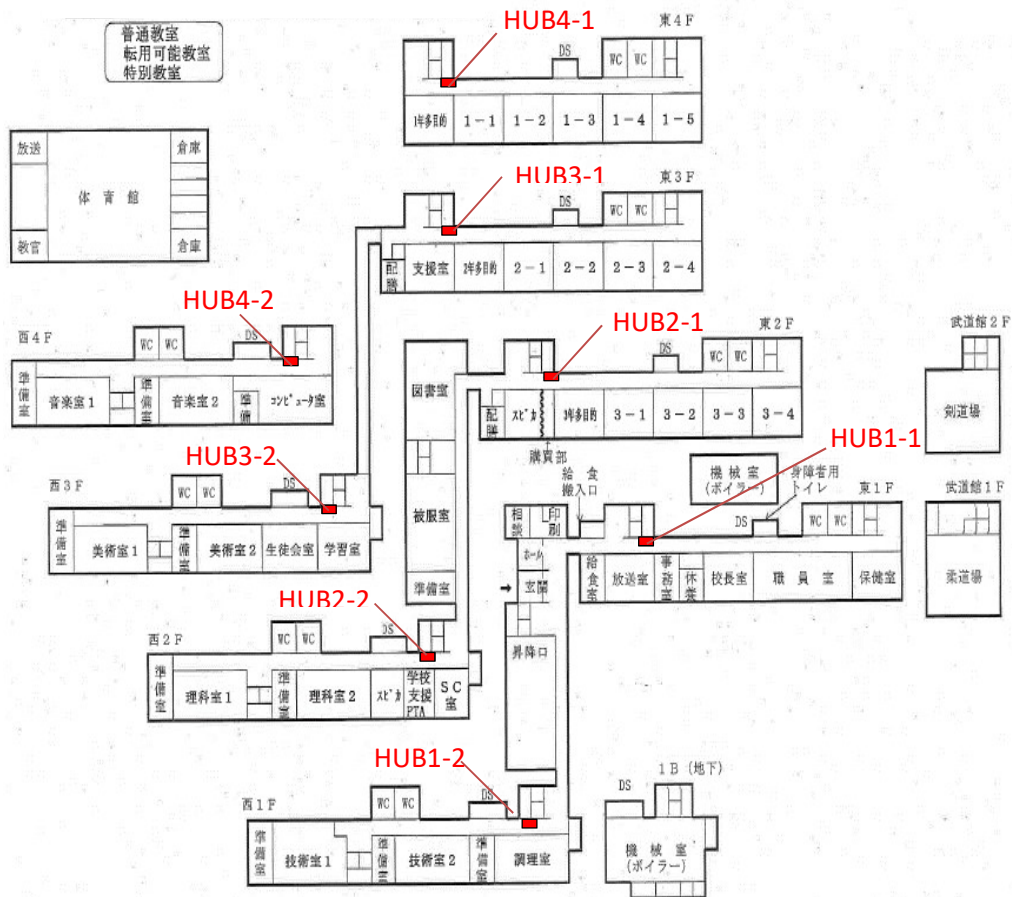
普通教室
転用可能教室
特別教室

放送
倉庫
体育館
教官
倉庫

HUB4-1
東４F
DS
WC WC
1年多目的 1－1 1－2 1－3 1－4 1－5

HUB3-1
東３F
DS
WC WC
配膳 支援室 3年多目的 2－1 2－2 2－3 2－4

HUB4-2
西４F
WC WC
DS
準備室 音楽室１ 準備室 音楽室２ 準備 コンピュータ室

HUB2-1
東２F
DS
WC WC
図書室
配膳 スピカ 3年多目的 3－1 3－2 3－3 3－4
購買部

武道館２F
剣道場

HUB1-1
HUB3-2
西３F
WC WC
DS
準備室 美術室１ 準備室 美術室２ 生徒会室 学習室
被服室
準備室

給食搬入口
機械室（ボイラー）
身障者用トイレ
東１F
DS
WC WC
相談 印刷
ホール
玄関
給食室 放送室 事務室 休養 校長室 職員室 保健室

武道館１F
柔道場

HUB2-2
西２F
WC WC
DS
準備室 理科室１ 準備室 理科室２ スピカ 学校支援PTA SC室
昇降口

HUB1-2
西１F
WC WC
DS
準備室 技術室１ 準備室 技術室２ 準備室 調理室

１B（地下）
DS
機械室（ボイラー）